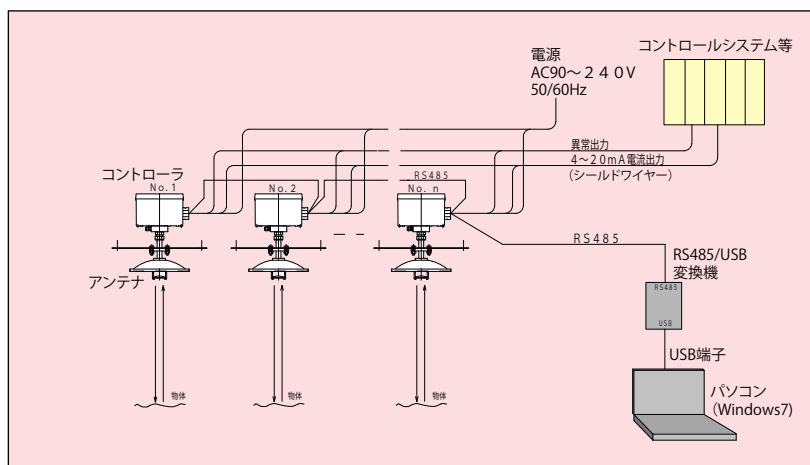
電源
AC90～２４０V
50/60Hz

コントロールシステム等

異常出力
４～２０ｍＡ電流出力
（シールドワイヤー）

コントローラ
No. 1
No. 2
RS485
No. n

RS485

アンテナ

RS485/USB
変換機

RS485
USB

USB端子

物体
物体
物体

パソコン
(Windows7)